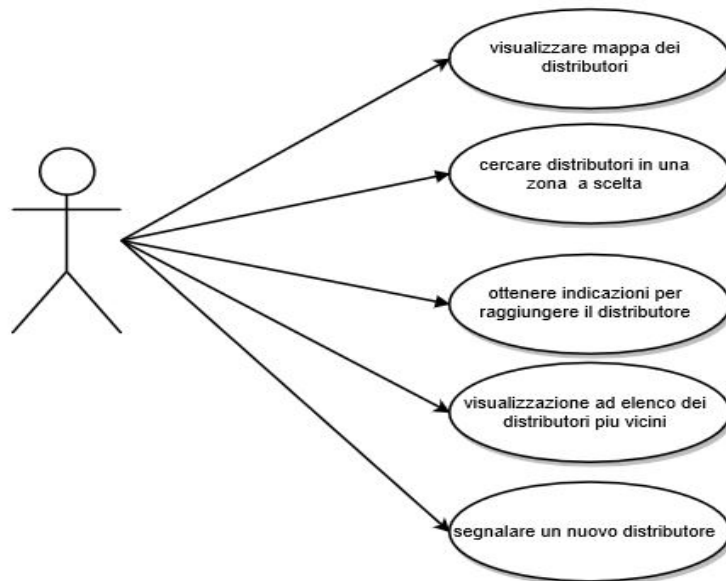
visualizzare mappa dei distributori

cercare distributori in una zona a scelta

ottenere indicazioni per raggiungere il distributore

visualizzazione ad elenco dei distributori piu vicini

segnalare un nuovo distributore